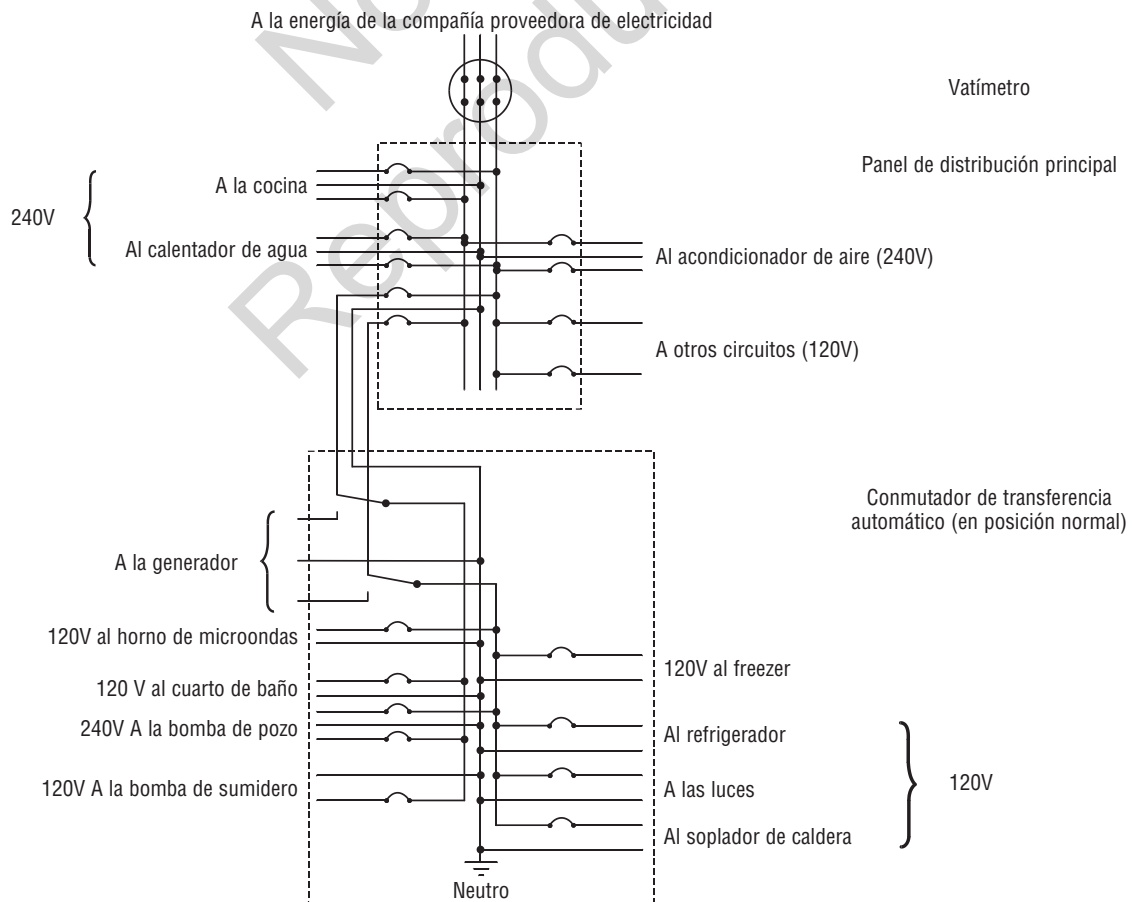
A la energía de la compañía proveedora de electricidad

Vatímetro

Panel de distribución principal

240V

A la cocina

Al calentador de agua

Al acondicionador de aire (240V)

A otros circuitos (120V)

Conmutador de transferencia automático (en posición normal)

A la generador

120V al horno de microondas

120V al freezer

120 V al cuarto de baño

240V A la bomba de pozo

Al refrigerador

120V A la bomba de sumidero

A las luces

120V

Al soplador de caldera

Neutro